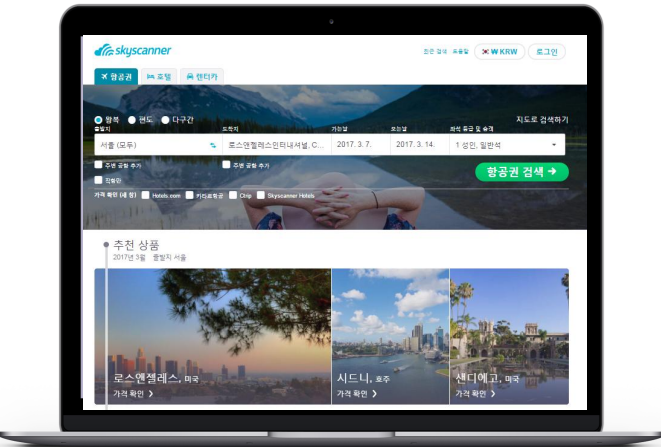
skyscanner

최근 검색 도움말 W KRW 로그인

항공권 호텔 렌터카

왕복 편도 다구간

지도로 검색하기

출발지 서울 (모두)

도착지 로스앤젤레스인터내셔널, C...

가는날 2017. 3. 7.

오는날 2017. 3. 14.

좌석 등급 및 승객 1 성인, 일반석

주변 공항 추가

주변 공항 추가

직항만

항공권 검색 ➔

가격 확인 (새 창) Hotels.com 카약(호텔) Ctrip Skyscanner Hotels

추천 상품

2017년 3월 출발지 서울

로스앤젤레스, 미국

가격 확인 ›

시드니, 호주

가격 확인 ›

샌디에고, 미국

가격 확인 ›